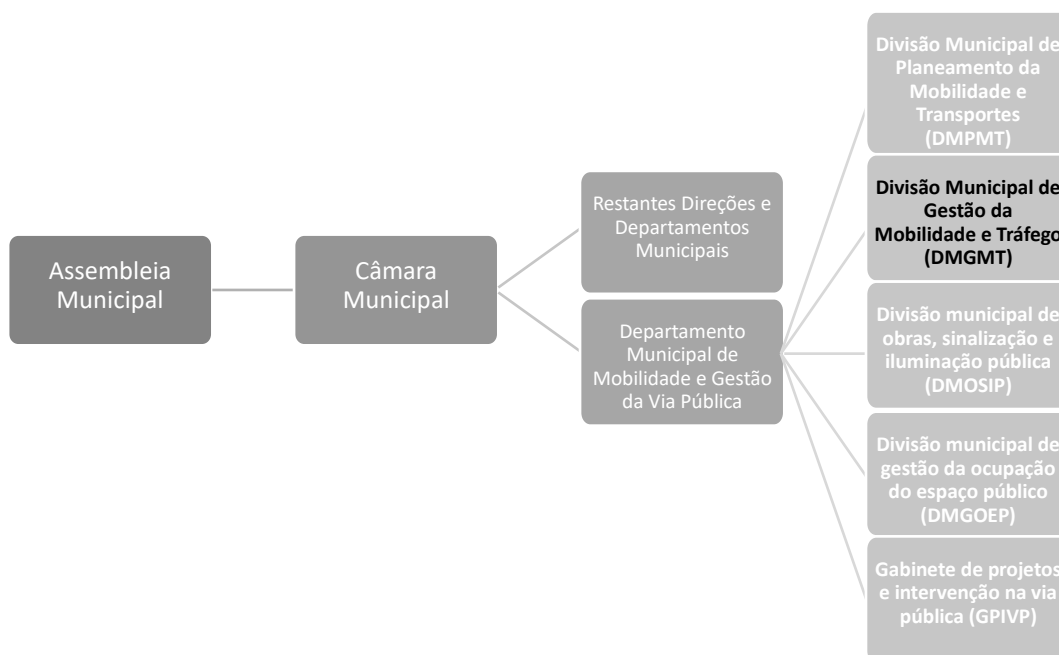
Assembleia Municipal

Câmara Municipal

Restantes Direções e Departamentos Municipais

Departamento Municipal de Mobilidade e Gestão da Via Pública

Divisão Municipal de Planeamento da Mobilidade e Transportes (DMPMT)

Divisão Municipal de Gestão da Mobilidade e Tráfego (DMGMT)

Divisão municipal de obras, sinalização e iluminação pública (DMOSIP)

Divisão municipal de gestão da ocupação do espaço público (DMGOEP)

Gabinete de projetos e intervenção na via pública (GPIVP)